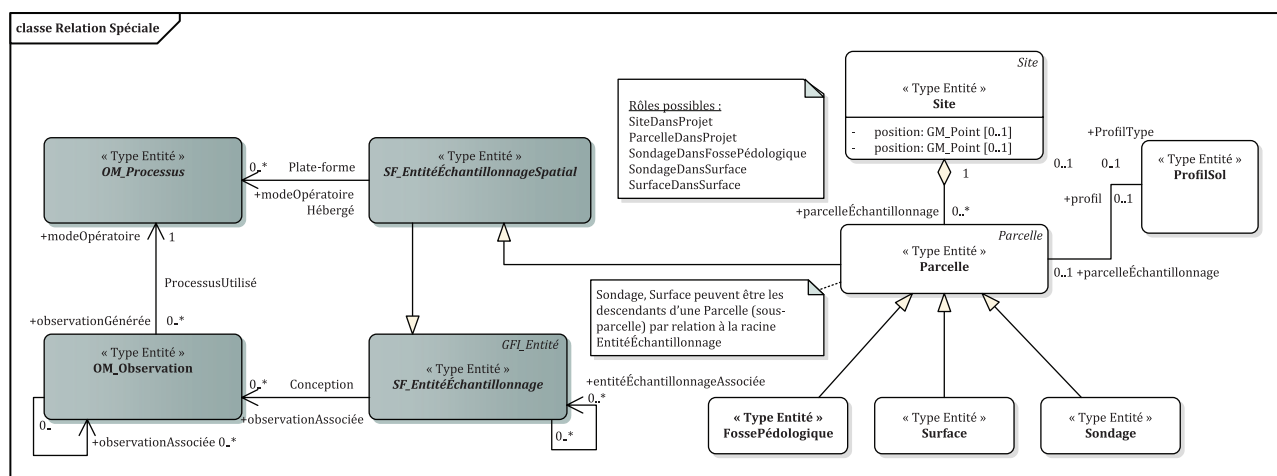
classe Relation Spéciale

« Type Entité »
OM_Processus

0..* Plate-forme
+modeOpératoire Hébergé

« Type Entité »
SF_EntitéÉchantillonnageSpatial

Rôles possibles :
SiteDansProjet
ParcelleDansProjet
SondageDansFossePédologique
SondageDansSurface
SurfaceDansSurface

Site
« Type Entité »
Site
- position: GM_Point [0..1]
- position: GM_Point [0..1]

+ProfilType
0..1 0..1
« Type Entité »
ProfilSol
+profil 0..1

1
+parcelleÉchantillonnage 0..*

+modeOpératoire 1
ProcessusUtilisé
+observationGénérée 0..*

Parcelle
« Type Entité »
Parcelle
0..1 +parcelleÉchantillonnage

Sondage, Surface peuvent être les descendants d'une Parcelle (sous-parcelle) par relation à la racine EntitéÉchantillonnage

« Type Entité »
OM_Observation

0..* Conception
+observationAssociée

GFI_Entité
« Type Entité »
SF_EntitéÉchantillonnage

+entitéÉchantillonnageAssociée
0..*
0..*

0..
+observationAssociée 0..*

« Type Entité »
FossePédologique

« Type Entité »
Surface

« Type Entité »
Sondage